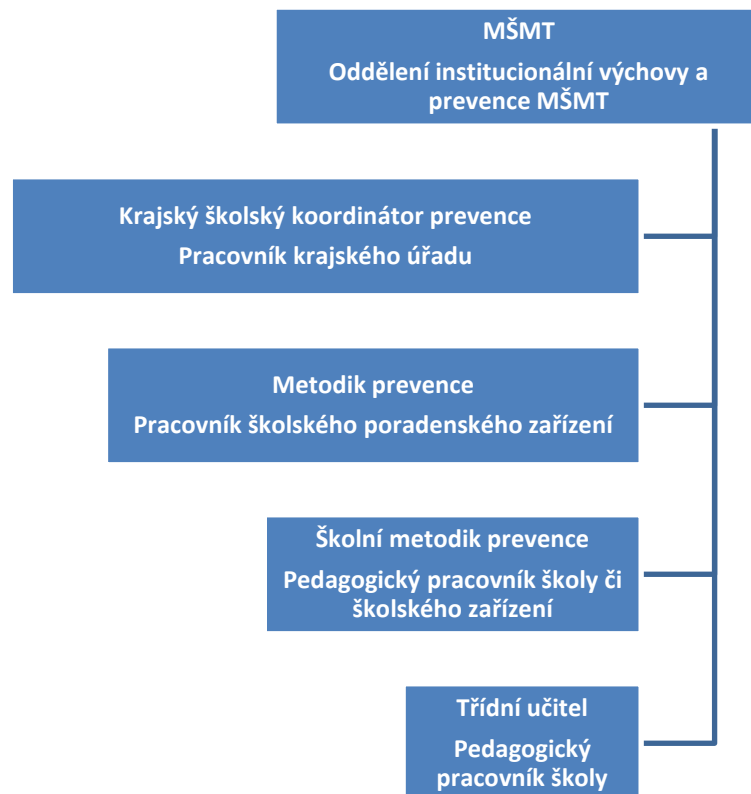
MŠMT

Oddělení institucionální výchovy a prevence MŠMT

Krajský školský koordinátor prevence

Pracovník krajského úřadu

Metodik prevence

Pracovník školského poradenského zařízení

Školní metodik prevence

Pedagogický pracovník školy či školského zařízení

Třídní učitel

Pedagogický pracovník školy